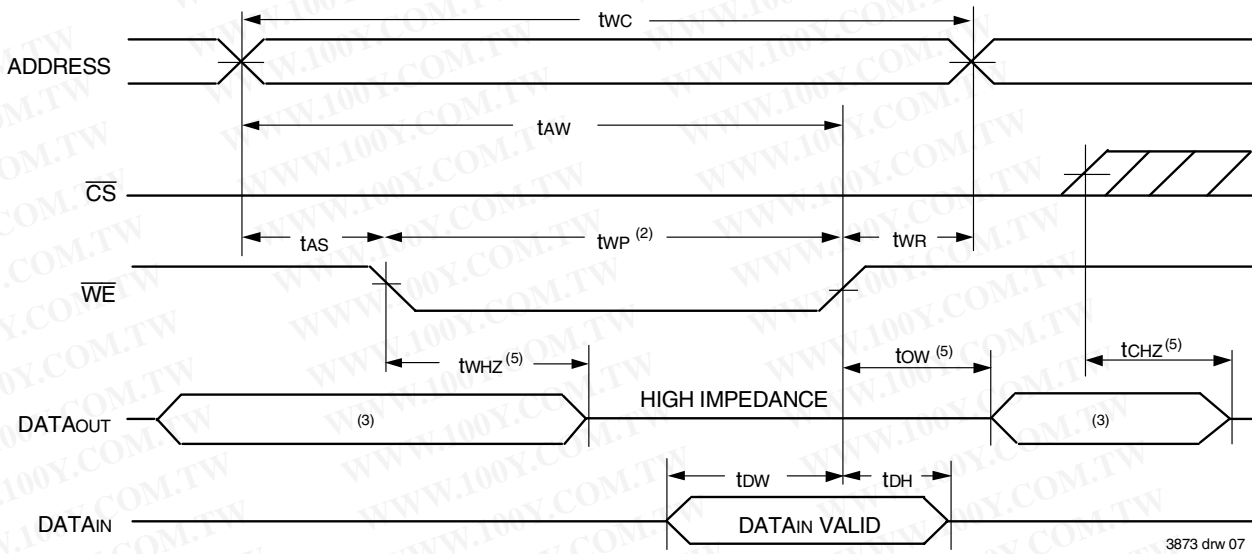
tWC

ADDRESS

tAW

$\overline{CS}$

tAS

tWP $^{(2)}$

tWR

$\overline{WE}$

tWHZ $^{(5)}$

tOW $^{(5)}$

tCHZ $^{(5)}$

HIGH IMPEDANCE

DATAOUT

(3)

(3)

tDW

tDH

DATAIN

DATAIN VALID

3873 drw 07

WWW.100Y.COM.TW